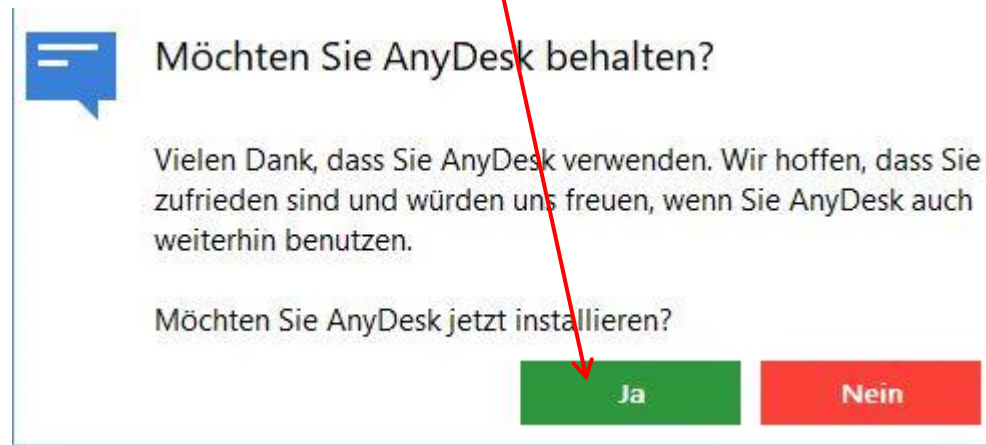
Möchten Sie AnyDesk behalten?

Vielen Dank, dass Sie AnyDesk verwenden. Wir hoffen, dass Sie zufrieden sind und würden uns freuen, wenn Sie AnyDesk auch weiterhin benutzen.

Möchten Sie AnyDesk jetzt installieren?

Ja

Nein